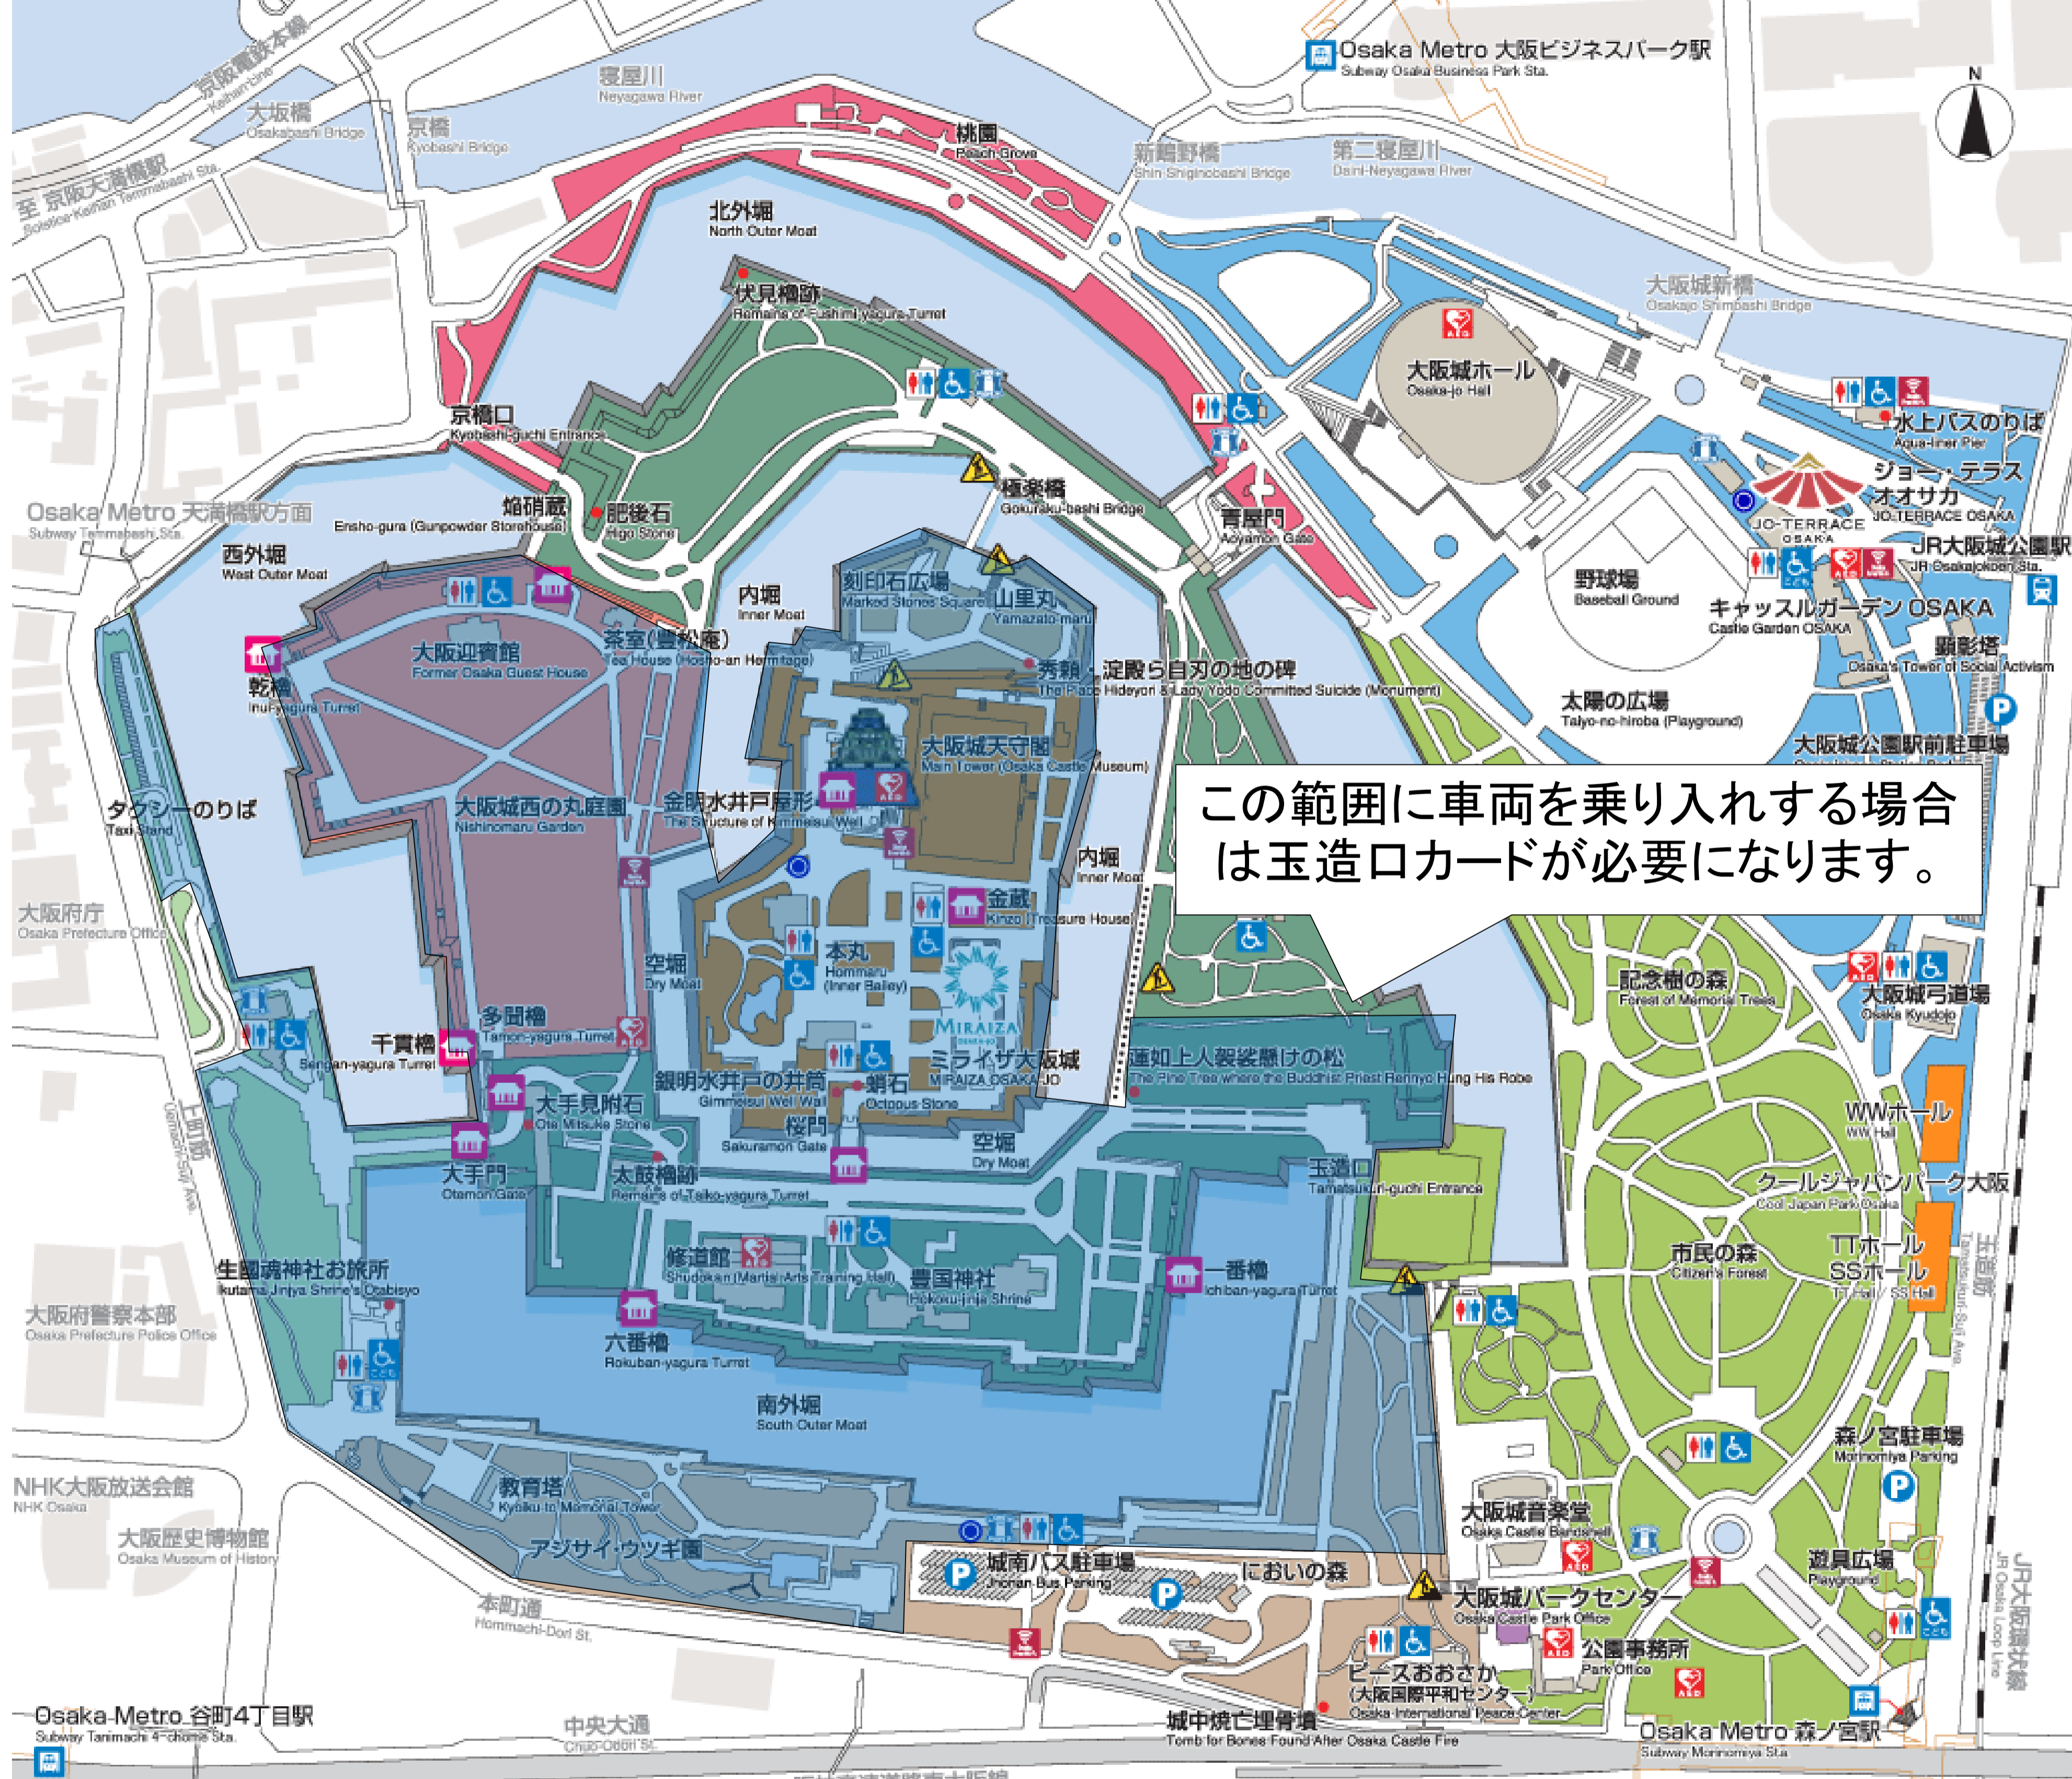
Osaka Metro 大阪ビジネスパーク駅
Subway Osaka Business Park Sta.

N

京阪電鉄本線
Keihan Line

寝屋川
Neyagawa River

大坂橋
Osakabashi Bridge

京橋
Kyobashi Bridge

至 京阪天満橋駅
To/Keihan Temmabashi Sta.

桃園
Peach Grove

新鴫野橋
Shin Shiginobashi Bridge

第二寝屋川
Daini-Neyagawa River

北外堀
North Outer Moat

伏見櫓跡
Remains of Fushimi-yagura Turret

大阪城新橋
Osakajo Shimbashi Bridge

大阪城ホール
Osaka-jo Hall

水上バスのりば
Aqua-liner Pier

京橋口
Kyobashi-guchi Entrance

極楽橋
Gokuraku-bashi Bridge

ジョー・テラス
オオサカ
JO-TERRACE OSAKA

JO-TERRACE OSAKA

Osaka Metro 天満橋駅方面
Subway Temmabashi Sta.

焔硝蔵
Ensho-gura (Gunpowder Storehouse)

肥後石
Higo Stone

青屋門
Aoyamon Gate

JR大阪城公園駅
JR Osakajokoen Sta.

西外堀
West Outer Moat

内堀
Inner Moat

刻印石広場
Marked Stones Square

山里丸
Yamazato-maru

野球場
Baseball Ground

キャッスルガーデン OSAKA
Castle Garden OSAKA

顕彰塔
Osaka's Tower of Social Activism

大阪迎賓館
Former Osaka Guest House

茶室(豊松庵)
Tea House (Hosho-an Hermitage)

秀頼・淀殿ら自刃の地の碑
The Place Hideyori & Lady Yodo Committed Suicide (Monument)

乾櫓
Inui-yagura Turret

太陽の広場
Taiyo-no-hiroba (Playground)

大阪城公園駅前駐車場

大阪城天守閣
Main Tower (Osaka Castle Museum)

タクシーのりば
Taxi Stand

大阪城西の丸庭園
Nishinomaru Garden

金明水井戸屋形
The Structure of Kimmeisui Well

この範囲に車両を乗り入れする場合は玉造口カードが必要になります。

内堀
Inner Moat

金蔵
Kinzo (Treasure House)

大阪府庁
Osaka Prefecture Office

本丸
Hommaru (Inner Bailey)

空堀
Dry Moat

記念樹の森
Forest of Memorial Trees

大阪城弓道場
Osaka Kyudojo

MIRAIZA

多聞櫓
Tamon-yagura Turret

千貫櫓
Sengan-yagura Turret

ミライザ大阪城
MIRAIZA OSAKA-JO

蓮如上人袈裟懸けの松
The Pine Tree where the Buddhist Priest Rennyo Hung His Robe

銀明水井戸の井筒
Gimmeisui Well Wall

蛸石
Octopus Stone

大手見附石
Ote Mitsuke Stone

上町筋
Uemachi-Suji Ave.

桜門
Sakuramon Gate

空堀
Dry Moat

WWホール
WW Hall

大手門
Otemon Gate

太鼓櫓跡
Remains of Taiko-yagura Turret

玉造口
Tamatsukuri-guchi Entrance

クールジャパンパーク大阪
Cool Japan Park Osaka

修道館
Shudokan (Martial Arts Training Hall)

豊国神社
Hokoku-jinja Shrine

一番櫓
Ichiban-yagura Turret

市民の森
Citizen's Forest

TTホール
SSホール
TT Hall / SS Hall

玉造筋
Tamatsukuri-Suji Ave.

生國魂神社お旅所
Ikutama Jinja Shrine's Otabisyo

大阪府警察本部
Osaka Prefecture Police Office

六番櫓
Rokuban-yagura Turret

南外堀
South Outer Moat

森ノ宮駐車場
Morinomiya Parking

NHK大阪放送会館
NHK Osaka

教育塔
Kyoiku-to Memorial Tower

大阪城音楽堂
Osaka Castle Bandshell

大阪歴史博物館
Osaka Museum of History

アジサイ・ウツギ園

城南バス駐車場
Jonan Bus Parking

においの森

遊具広場
Playground

大阪城パークセンター
Osaka Castle Park Office

本町通
Hommachi-Dori St.

公園事務所
Park Office

JR大阪環状線
JR Osaka Loop Line

ピースおおさか
(大阪国際平和センター)
Osaka International Peace Center

Osaka Metro 谷町4丁目駅
Subway Tanimachi 4-chome Sta.

中央大通
Chuo-Odori St.

城中焼亡埋骨墳
Tomb for Bones Found After Osaka Castle Fire

Osaka Metro 森ノ宮駅
Subway Morinomiya Sta.